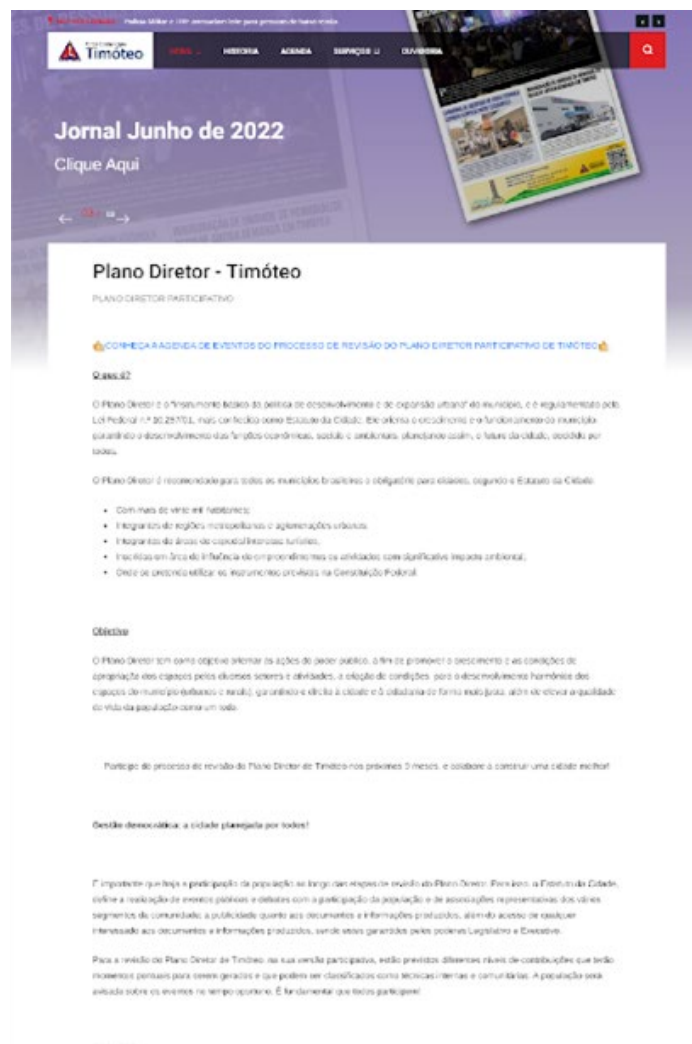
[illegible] Polícia Militar e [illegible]

Timóteo

HOME HISTÓRIA AGENDA SERVIÇOS DUVIDORIA

Jornal Junho de 2022

Clique Aqui

Plano Diretor - Timóteo

PLANO DIRETOR PARTICIPATIVO

CONHEÇA A AGENDA DE EVENTOS DO PROCESSO DE REVISÃO DO PLANO DIRETOR PARTICIPATIVO DE TIMÓTEO

O que é?

O Plano Diretor é o "instrumento básico da política de desenvolvimento e de expansão urbana" do município, e é regulamentado pela Lei Federal nº 10.257/01, mais conhecida como Estatuto da Cidade. Ele orienta o crescimento e o funcionamento do município garantindo o desenvolvimento das funções econômicas, sociais e ambientais, planejando assim, o futuro da cidade, decidido por todos.

O Plano Diretor é recomendado para todos os municípios brasileiros e obrigatório para cidades, segundo o Estatuto da Cidade:

- Com mais de vinte mil habitantes;
- Integrantes de regiões metropolitanas e aglomerações urbanas;
- Integrantes de áreas de especial interesse turístico;
- Inseridas em área de influência de empreendimentos ou atividades com significativo impacto ambiental;
- Onde se pretenda utilizar os instrumentos previstos na Constituição Federal.

Objetivo

O Plano Diretor tem como objetivo orientar as ações do poder público, a fim de promover o crescimento e as condições de apropriação dos espaços pelos diversos setores e atividades, a criação de condições para o desenvolvimento harmônico dos espaços do município (urbano e rural), garantindo o direito à cidade e à cidadania de forma mais justa, além de elevar a qualidade de vida da população como um todo.

Participe do processo de revisão do Plano Diretor de Timóteo nos próximos 9 meses, e colabore a construir uma cidade melhor!

Gestão democrática: a cidade planejada por todos!

É importante que haja a participação da população ao longo das etapas de revisão do Plano Diretor. Para isso, o Estatuto da Cidade, define a realização de eventos públicos e debates com a participação da população e de associações representativas dos vários segmentos da comunidade; a publicidade quanto aos documentos e informações produzidos, além do acesso de qualquer interessado aos documentos e informações produzidos, sendo estes garantidos pelos poderes Legislativo e Executivo.

Para a revisão do Plano Diretor de Timóteo, na sua versão participativa, estão previstos diferentes níveis de contribuições que terão momentos pensados para serem gerados e que podem ser classificados como técnicas internas e comunitárias. A população será avisada sobre os eventos no tempo oportuno. É fundamental que todos participem!